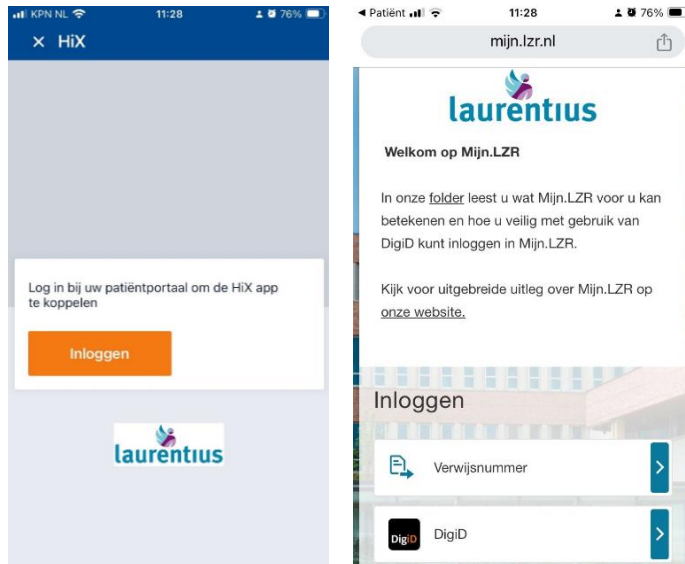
KPN NL 11:28 76%

× HiX

Log in bij uw patiëntportaal om de HiX app te koppelen

Inloggen

laurentius

◂ Patiënt 11:28 76%

mijn.lzr.nl

laurentius

Welkom op Mijn.LZR

In onze folder leest u wat Mijn.LZR voor u kan betekenen en hoe u veilig met gebruik van DigiD kunt inloggen in Mijn.LZR.

Kijk voor uitgebreide uitleg over Mijn.LZR op onze website.

Inloggen

Verwijsnummer

DigiD DigiD